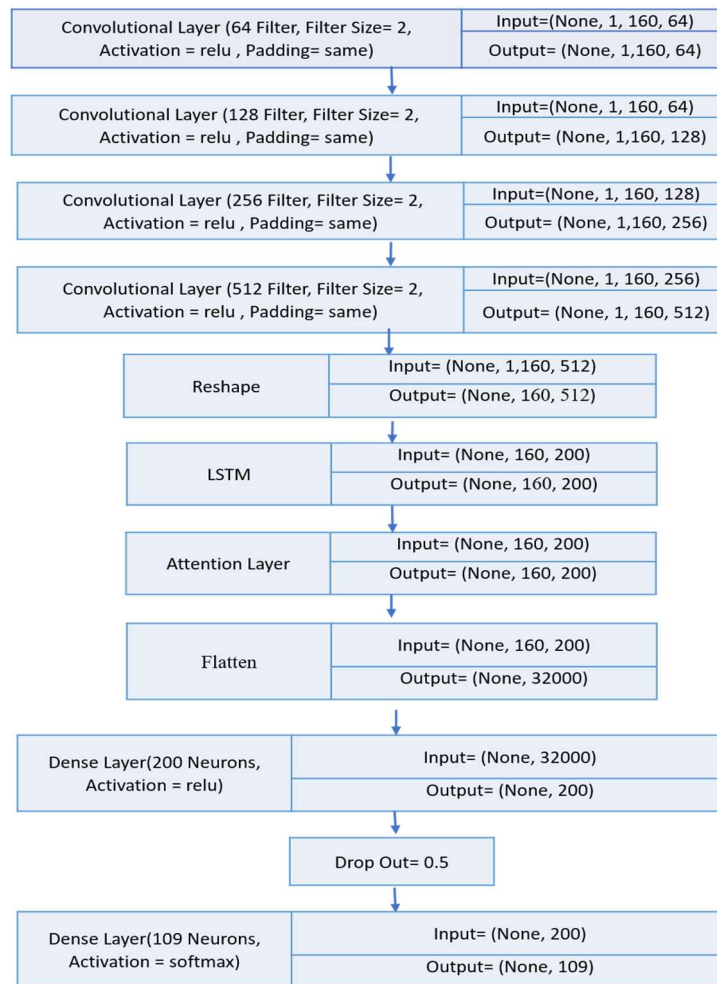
Convolutional Layer (64 Filter, Filter Size= 2, Activation = relu , Padding= same)

Input=(None, 1, 160, 64)

Output= (None, 1,160, 64)

Convolutional Layer (128 Filter, Filter Size= 2, Activation = relu , Padding= same)

Input=(None, 1, 160, 64)

Output= (None, 1,160, 128)

Convolutional Layer (256 Filter, Filter Size= 2, Activation = relu , Padding= same)

Input=(None, 1, 160, 128)

Output= (None, 1,160, 256)

Convolutional Layer (512 Filter, Filter Size= 2, Activation = relu , Padding= same)

Input=(None, 1, 160, 256)

Output= (None, 1, 160, 512)

Reshape

Input= (None, 1,160, 512)

Output= (None, 160, 512)

LSTM

Input= (None, 160, 200)

Output= (None, 160, 200)

Attention Layer

Input= (None, 160, 200)

Output= (None, 160, 200)

Flatten

Input= (None, 160, 200)

Output= (None, 32000)

Dense Layer(200 Neurons, Activation = relu)

Input= (None, 32000)

Output= (None, 200)

Drop Out= 0.5

Dense Layer(109 Neurons, Activation = softmax)

Input= (None, 200)

Output= (None, 109)